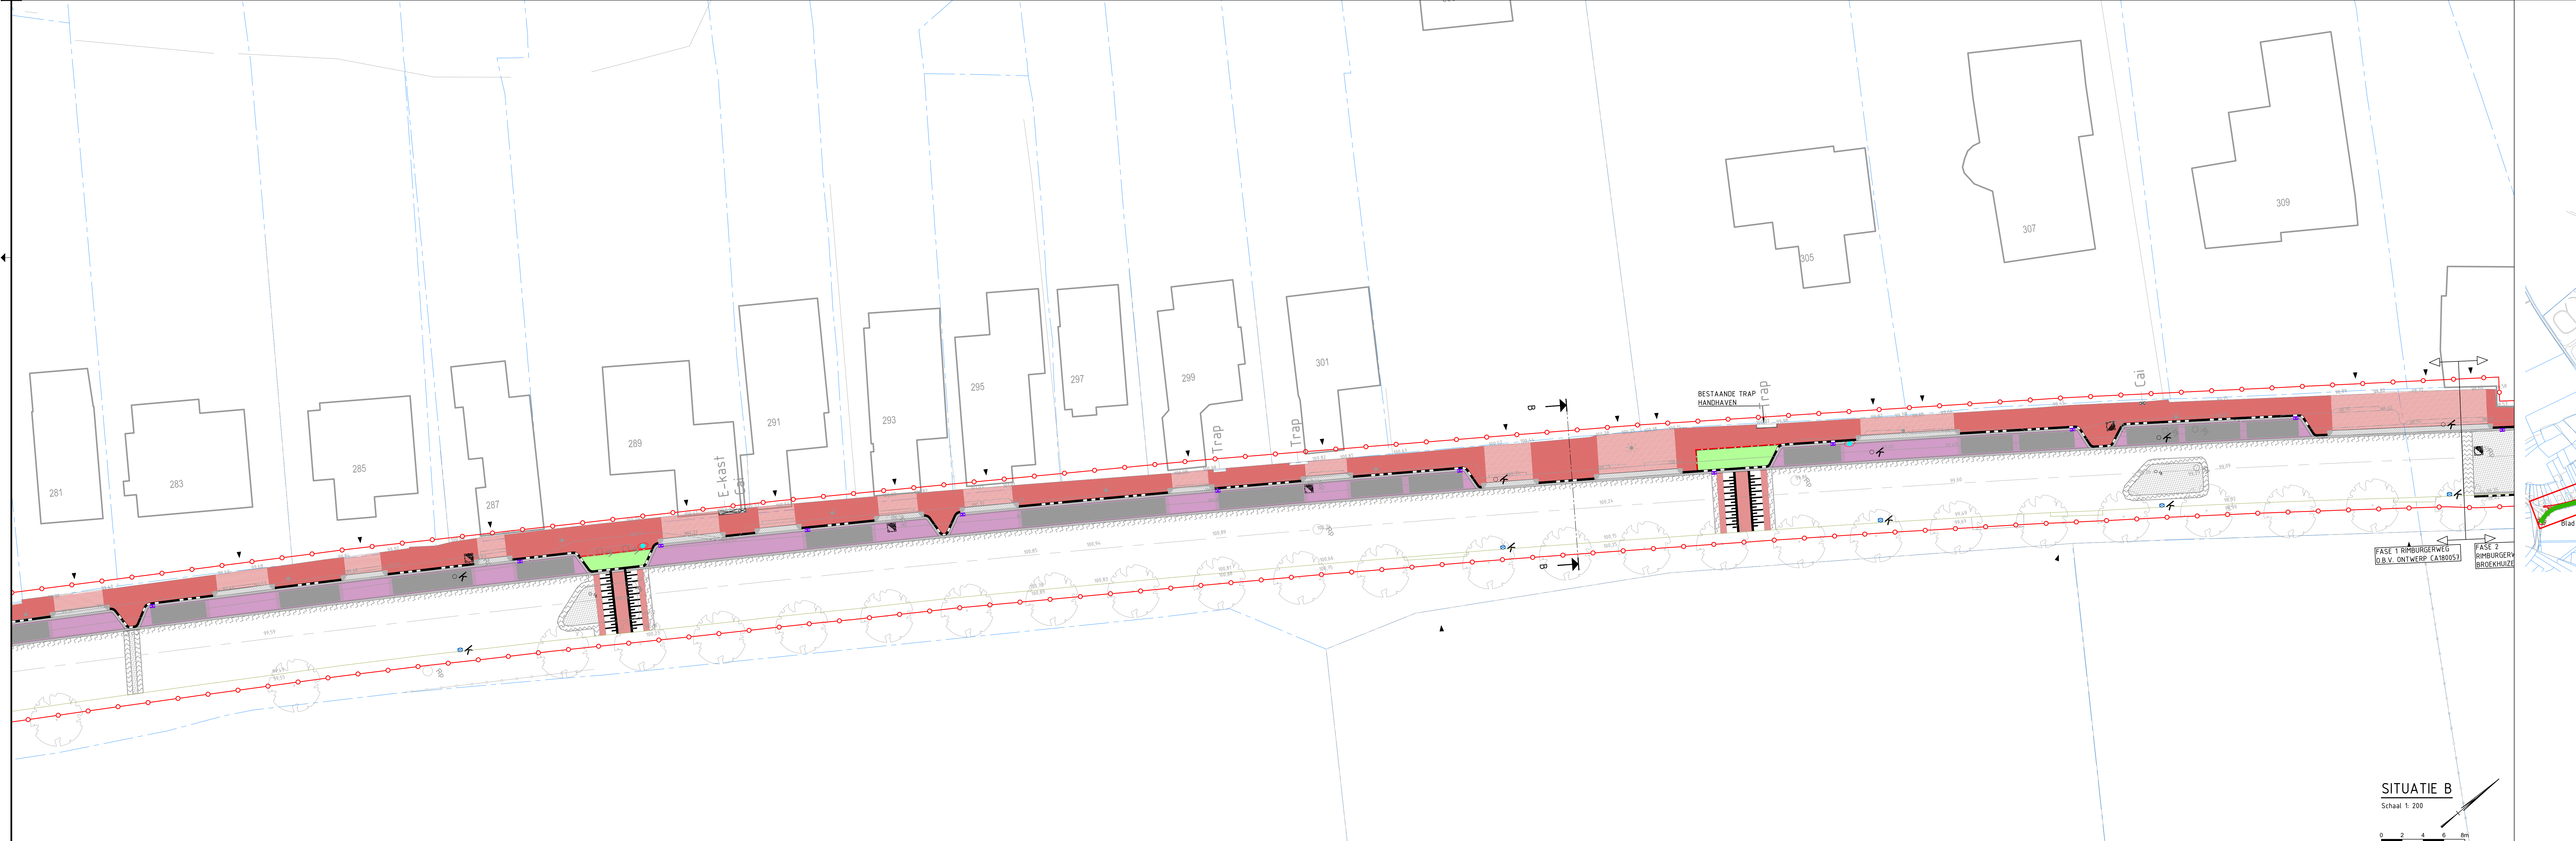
281
283
285
287
289
E_kast
Cai
291
293
295
297
299
Trap
Trap
301
B
B
BESTAANDE TRAP
HANDHAVEN
Trap
305
307
309
Cai
FASE 1 RIMBURGERWEG
O.B.V. ONTWERP CA180057
FASE 2
RIMBURGERW
BROEKHUIZE
Blad
SITUATIE B
Schaal 1: 200
0 2 4 6 8m